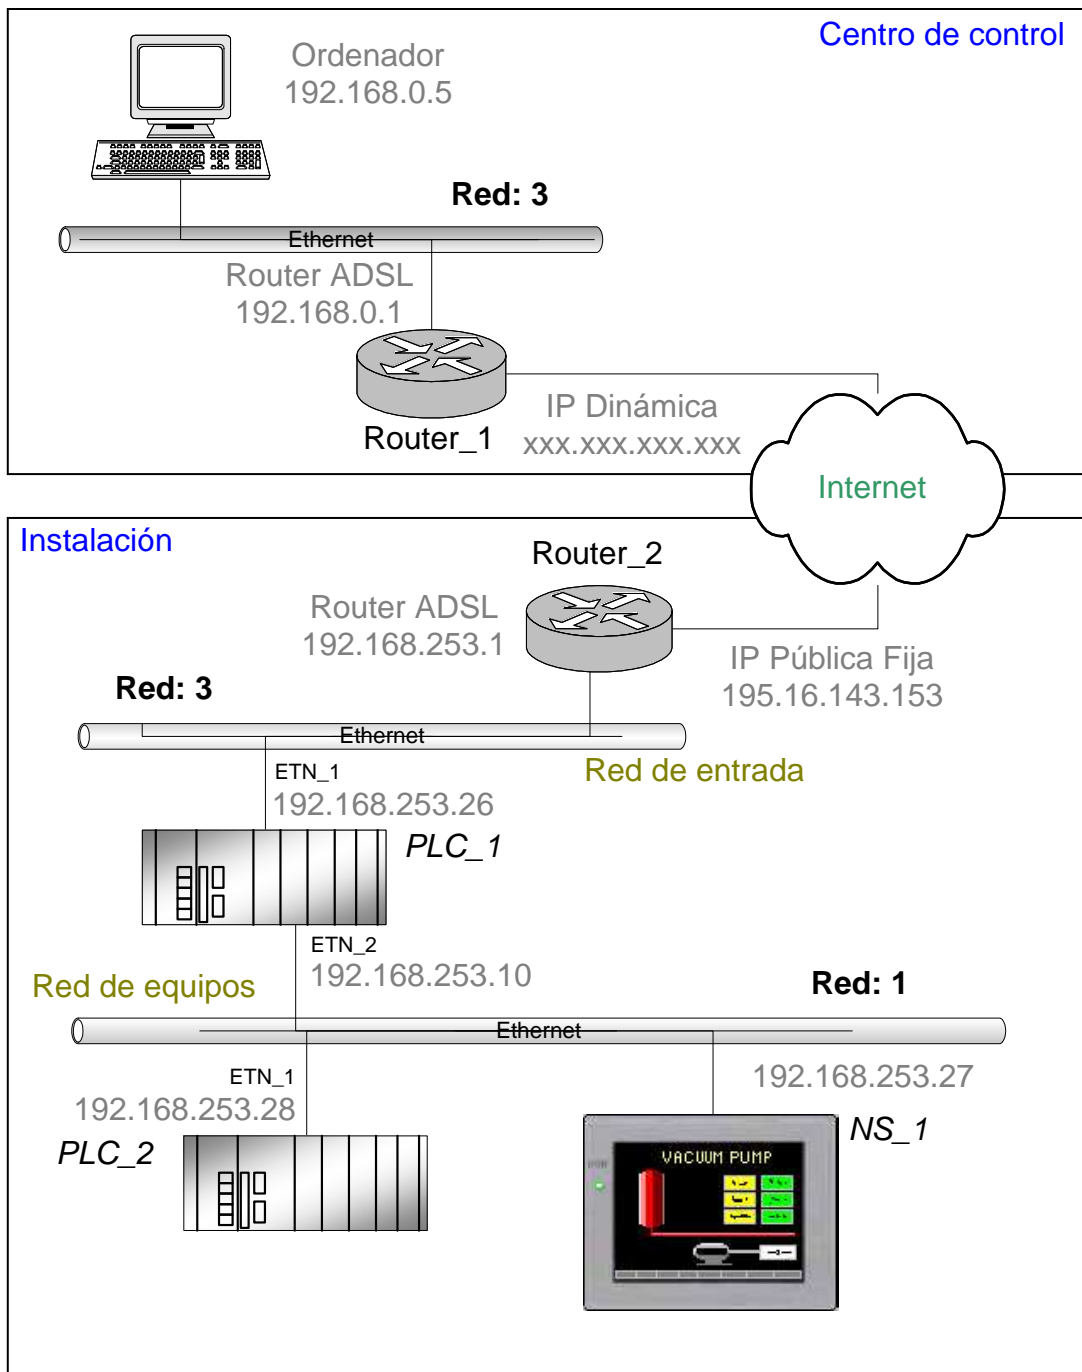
Centro de control

Ordenador
192.168.0.5

Red: 3

Ethernet

Router ADSL
192.168.0.1

Router_1

IP Dinámica
xxx.xxx.xxx.xxx

Internet

Instalación

Router_2

Router ADSL
192.168.253.1

IP Pública Fija
195.16.143.153

Red: 3

Ethernet

ETN_1
192.168.253.26

Red de entrada

PLC_1

ETN_2
192.168.253.10

Red de equipos

Red: 1

Ethernet

ETN_1
192.168.253.28

PLC_2

192.168.253.27

NS_1

VACUUM PUMP